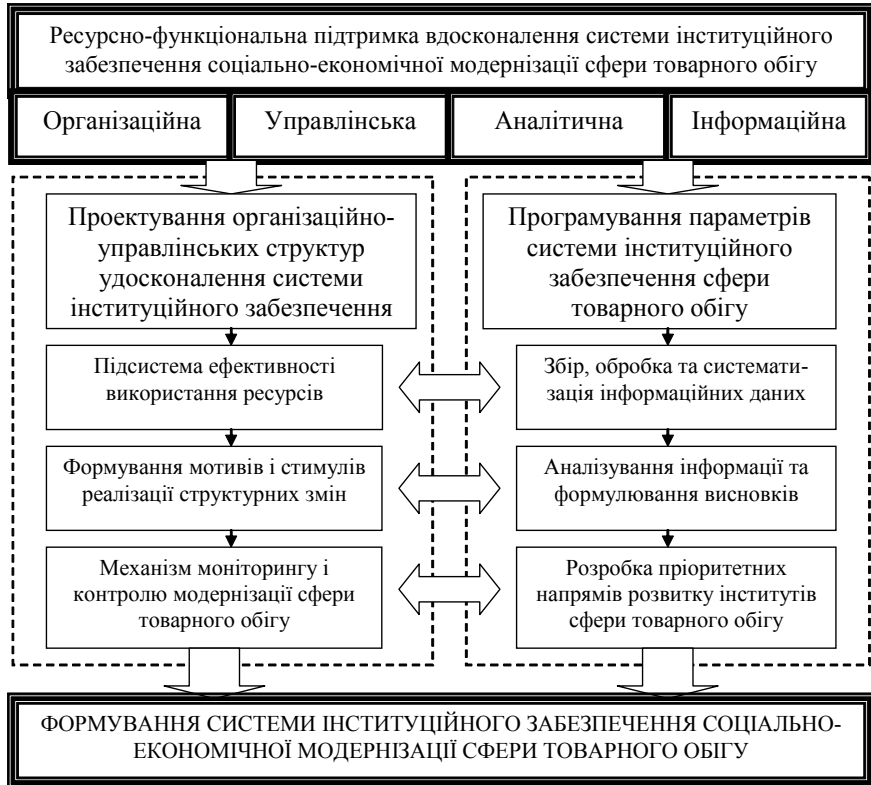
Ресурсно-функціональна підтримка вдосконалення системи інституційного забезпечення соціально-економічної модернізації сфери товарного обігу

Організаційна

Управлінська

Аналітична

Інформаційна

Проектування організаційно-управлінських структур удосконалення системи інституційного забезпечення

Підсистема ефективності використання ресурсів

Формування мотивів і стимулів реалізації структурних змін

Механізм моніторингу і контролю модернізації сфери товарного обігу

Програмування параметрів системи інституційного забезпечення сфери товарного обігу

Збір, обробка та систематизація інформаційних даних

Аналізування інформації та формулювання висновків

Розробка пріоритетних напрямів розвитку інститутів сфери товарного обігу

ФОРМУВАННЯ СИСТЕМИ ІНСТИТУЦІЙНОГО ЗАБЕЗПЕЧЕННЯ СОЦІАЛЬНО-ЕКОНОМІЧНОЇ МОДЕРНІЗАЦІЇ СФЕРИ ТОВАРНОГО ОБІГУ